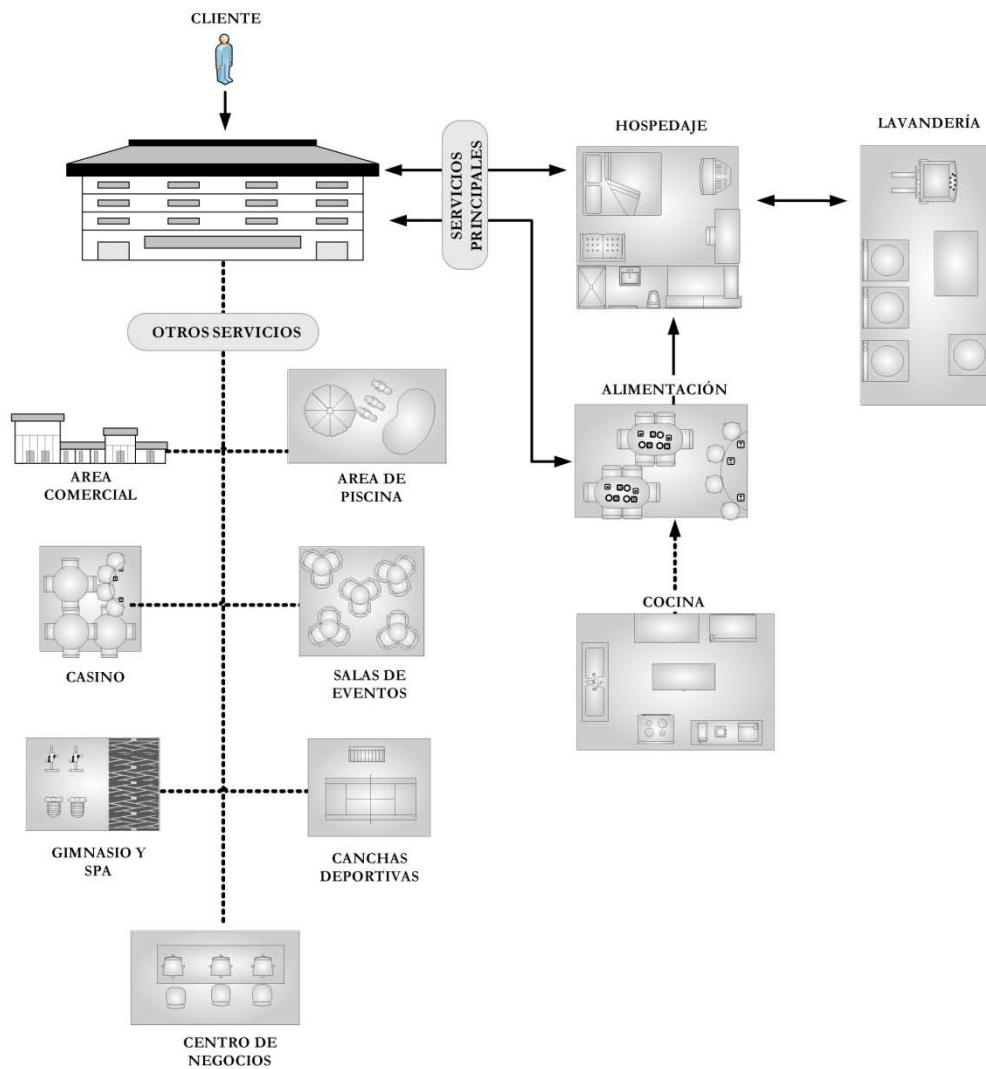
CLIENTE

SERVICIOS PRINCIPALES

HOSPEDAJE

LAVANDERÍA

OTROS SERVICIOS

ALIMENTACIÓN

AREA COMERCIAL

AREA DE PISCINA

COCINA

CASINO

SALAS DE EVENTOS

GIMNASIO Y SPA

CANCHAS DEPORTIVAS

CENTRO DE NEGOCIOS